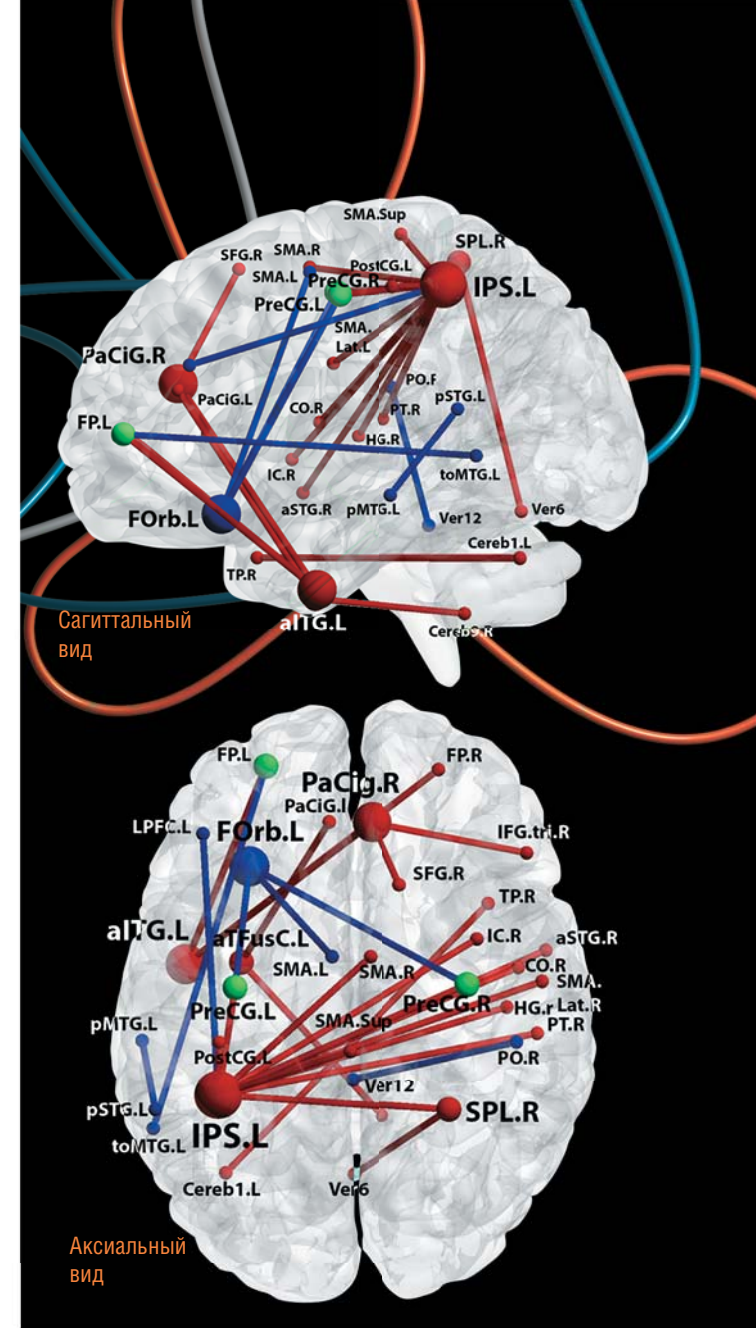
SMA.Sup
SFG.R
SMA.R
SPL.R
PostCG.L
SMA.L
PreCG.R
IPS.L
PreCG.L
SMA.
Lat.L
PaCiG.R
PO.F
PaCiG.L
CO.R
PT.R
pSTG.L
FP.L
HG.R
IC.R
toMTG.L
aSTG.R
pMTG.L
Ver12
Ver6
FOrb.L
Cereb1.L
TP.R
aITG.L
Cereb9.R
Сагиттальный вид

FP.L
FP.R
PaCig.R
PaCiG.l
LPFC.L
FOrb.L
IFG.tri.R
SFG.R
TP.R
aITG.L
aTFusC.L
IC.R
aSTG.R
SMA.L
SMA.R
CO.R
SMA.
Lat.R
PreCG.R
PreCG.L
HG.r
SMA.Sup
PT.R
pMTG.L
PostCG.L
PO.R
Ver12
pSTG.L
SPL.R
toMTG.L
IPS.L
Cereb1.L
Ver6
Аксиальный вид